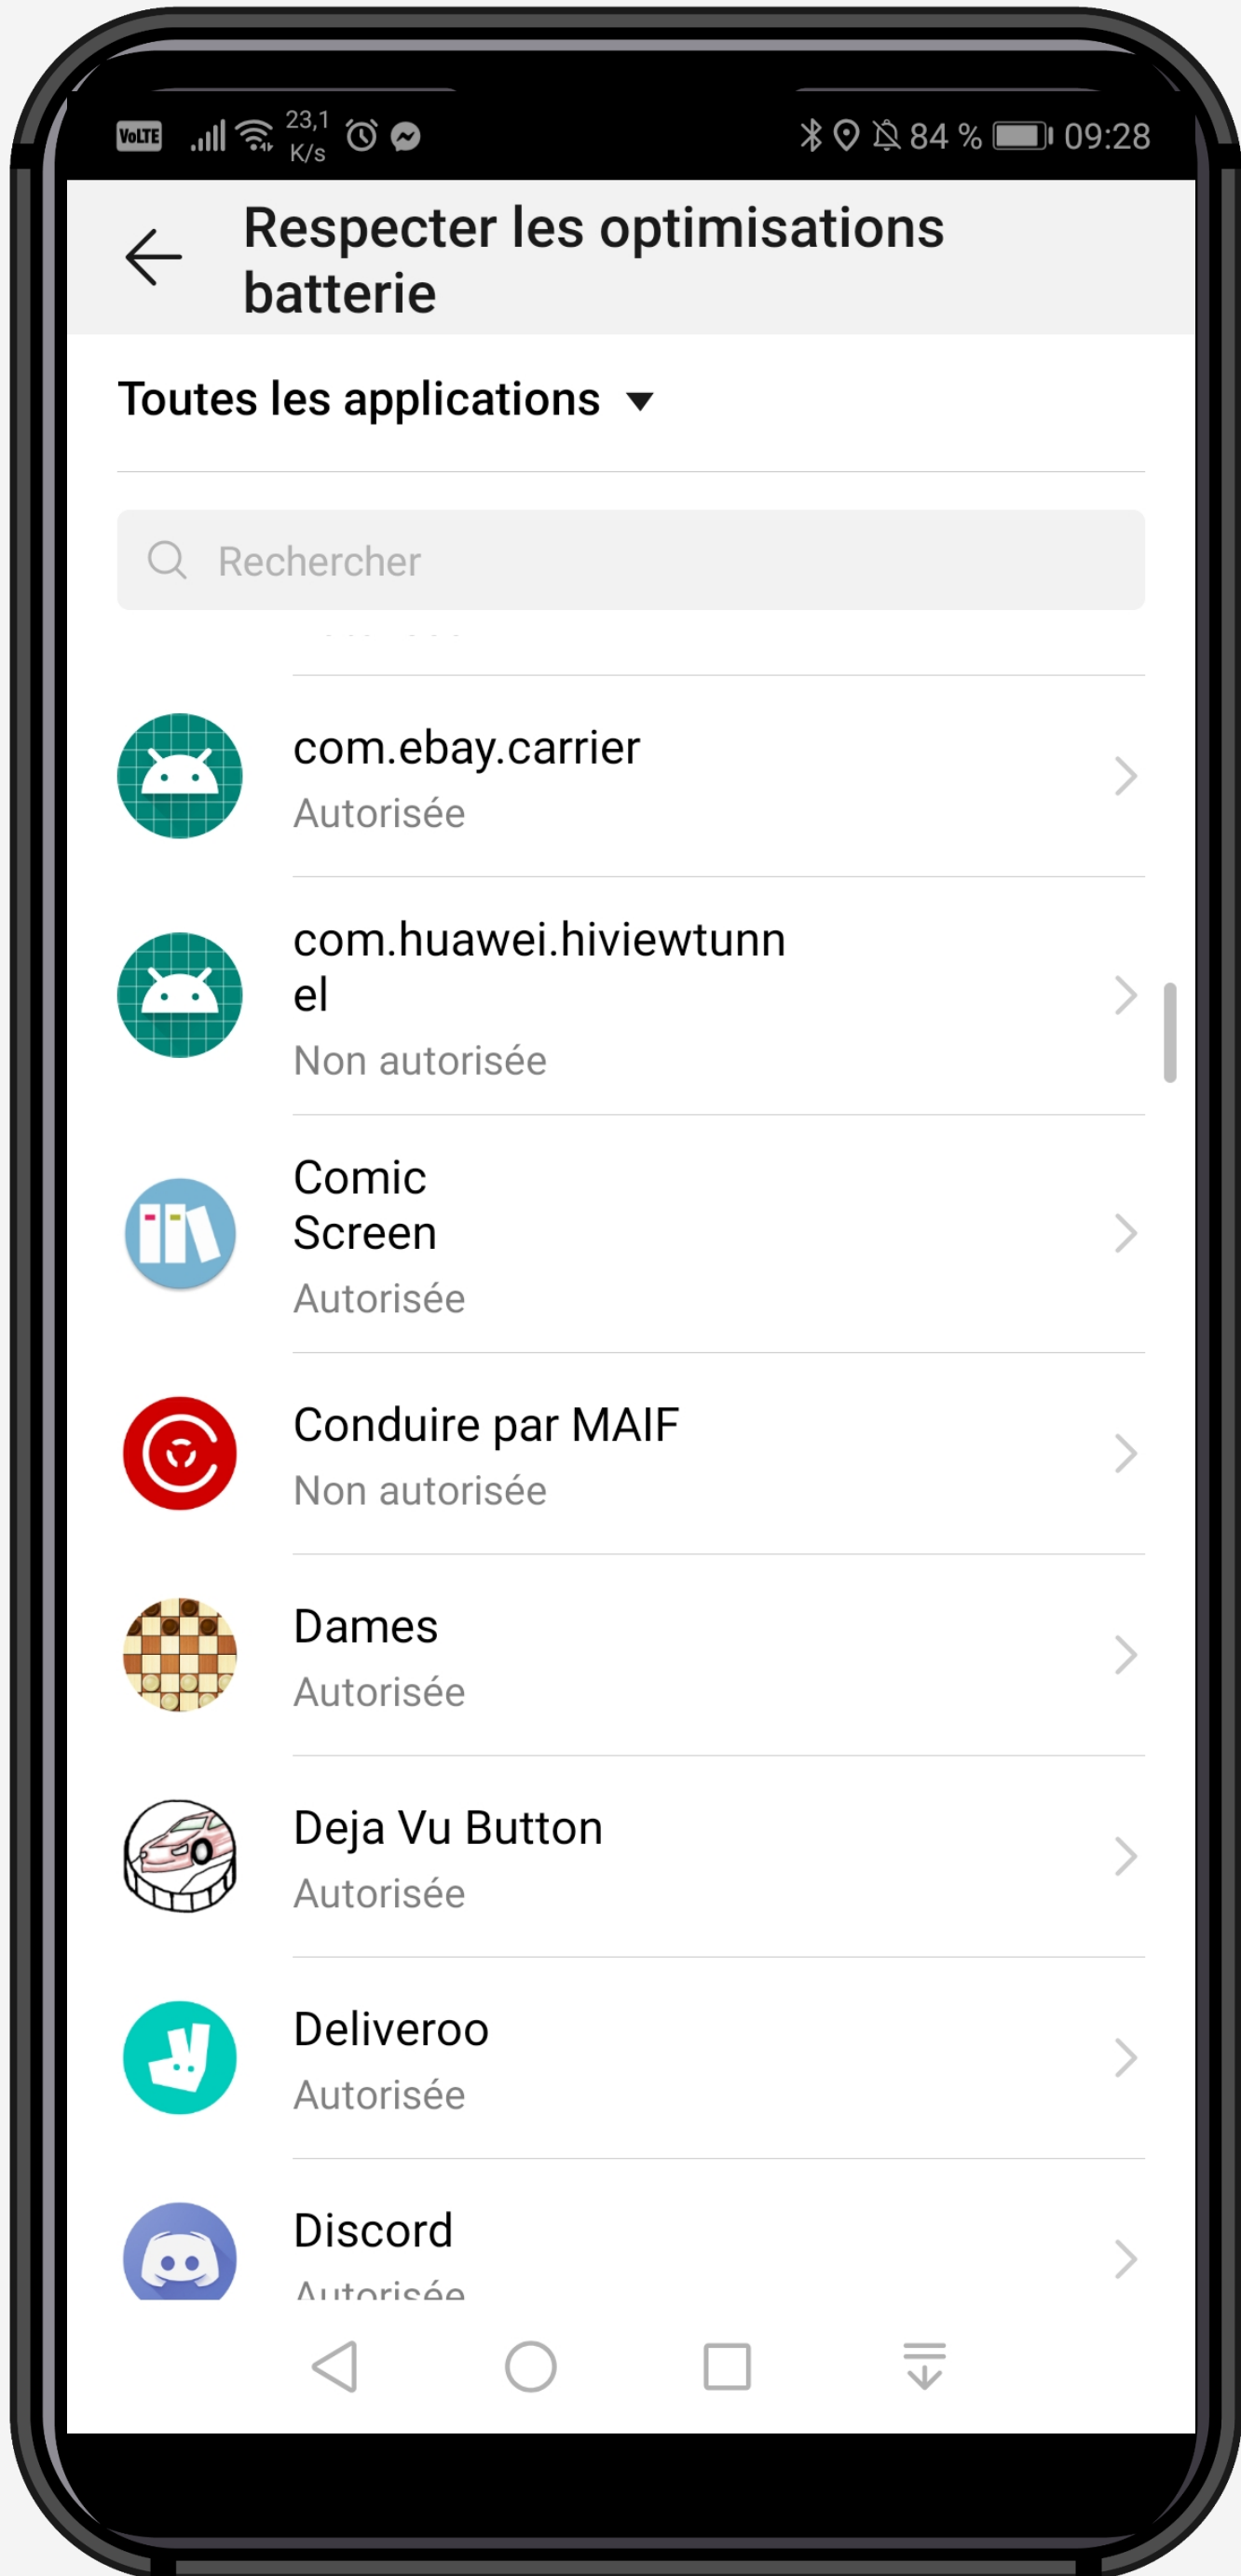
VoLTE 23,1 K/s 84 % 09:28

Respecter les optimisations batterie

Toutes les applications

Rechercher

com.ebay.carrier
Autorisée

com.huawei.hiviewtunnel
Non autorisée

Comic Screen
Autorisée

Conduire par MAIF
Non autorisée

Dames
Autorisée

Deja Vu Button
Autorisée

Deliveroo
Autorisée

Discord
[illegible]